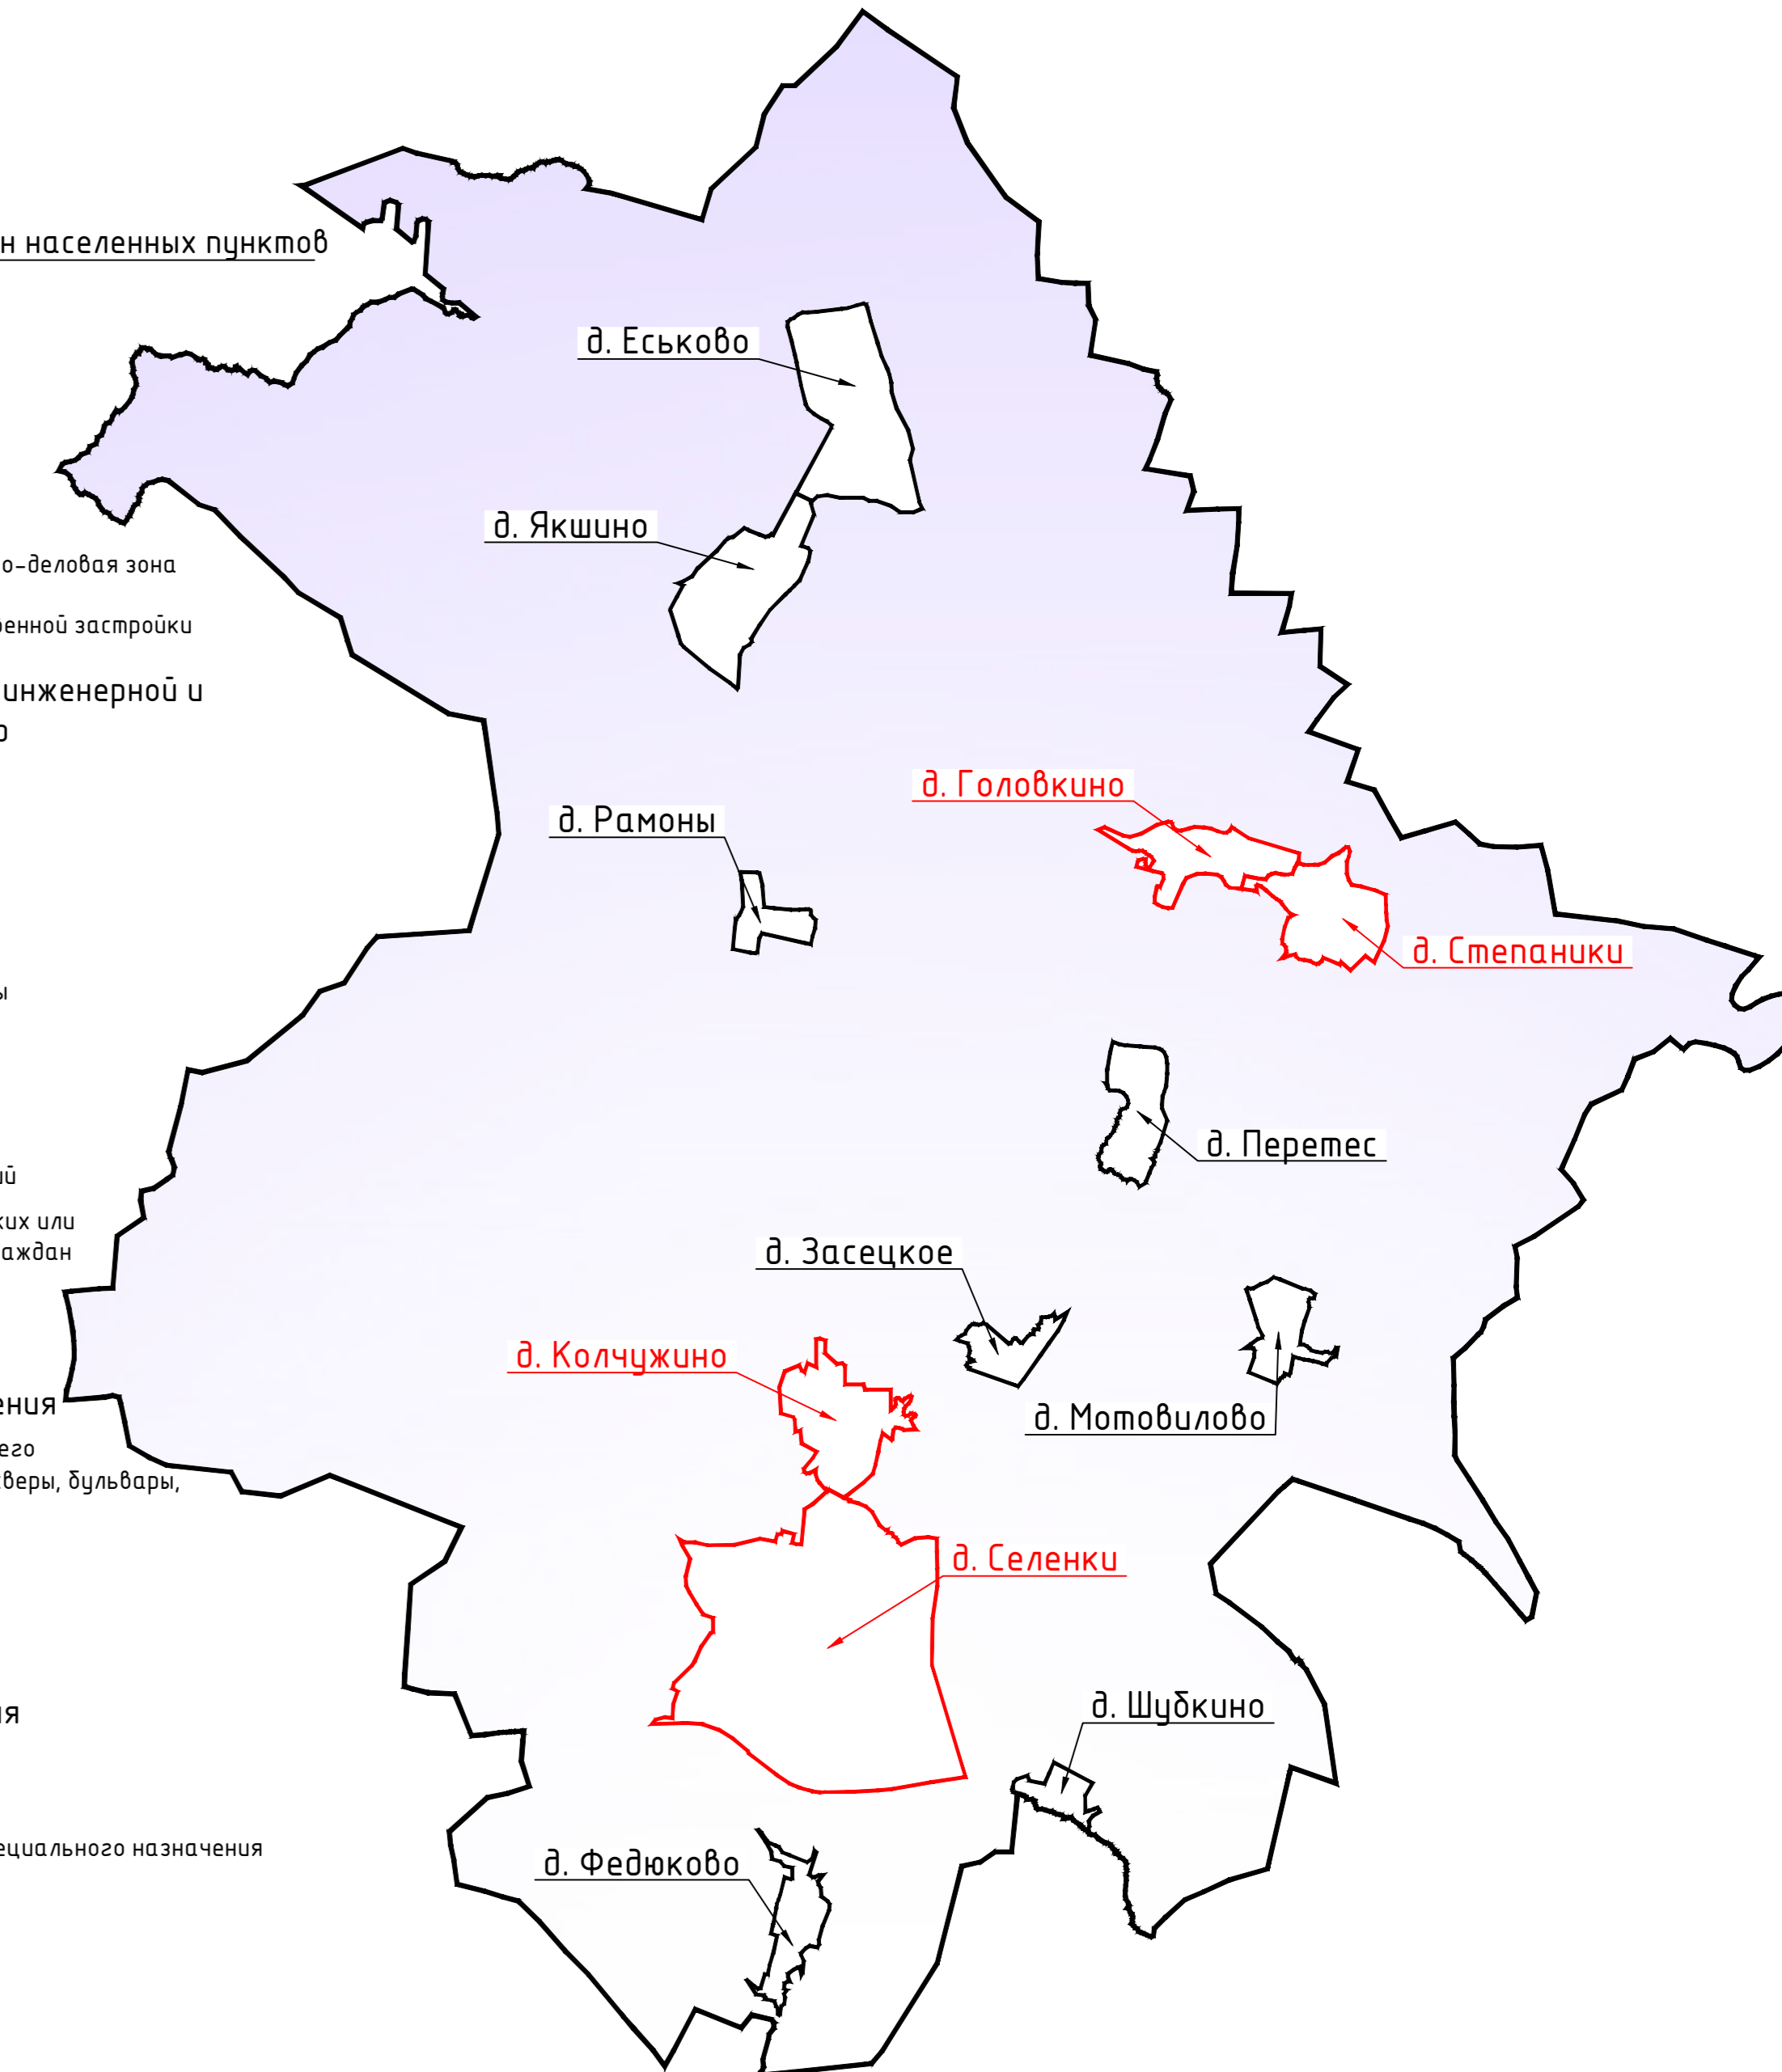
н населенных пунктов

о-деловая зона

енной застройки

инженерной и
о

ы

й

их или
аждан

ения
его
веры, бульвары,

я

ециального назначения

д. Еськово

д. Якшино

д. Рамоны

д. Головкино

д. Степаники

д. Перетес

д. Засецкое

д. Колчужино

д. Мотовилово

д. Селенки

д. Шубкино

д. Федюково